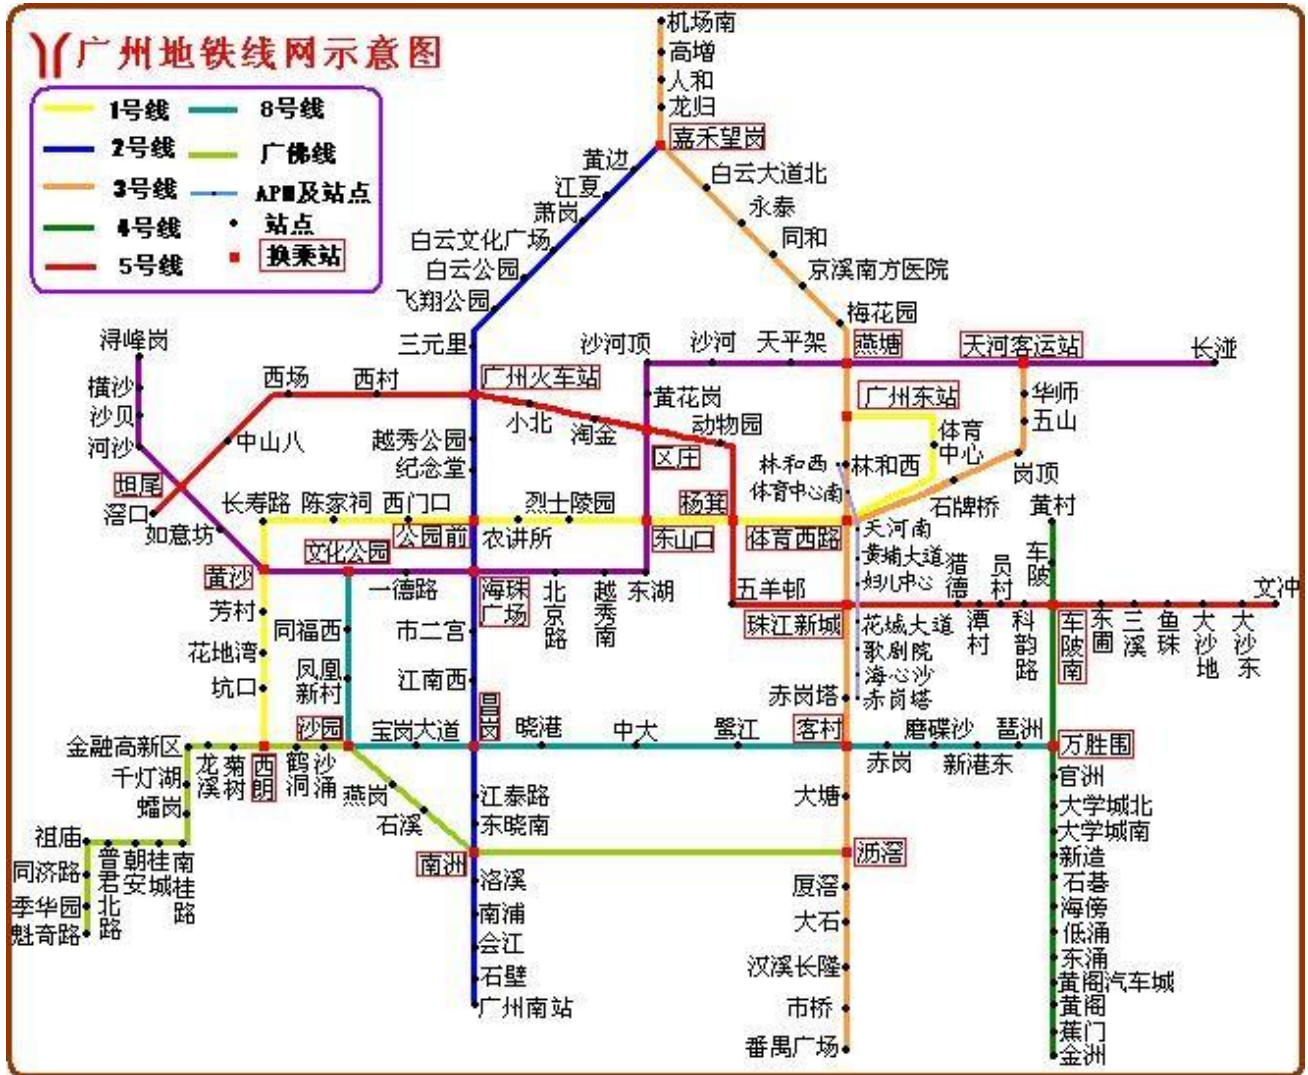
广州地铁线网示意图

1号线
8号线
2号线
广佛线
3号线
APM及站点
4号线
站点
5号线
换乘站

机场南
高增
人和
龙归
嘉禾望岗
黄边
江夏
萧岗
白云文化广场
白云公园
飞翔公园
三元里
白云大道北
永泰
同和
京溪南方医院
梅花园
沙河顶
沙河
天平架
燕塘
天河客运站
长湴
浔峰岗
横沙
沙贝
河沙
西场
西村
广州火车站
黄花岗
广州东站
华师
五山
中山八
越秀公园
纪念堂
小北
淘金
动物园
体育中心
坦尾
滘口
如意坊
长寿路
陈家祠
西门口
烈士陵园
区庄
杨箕
林和西
林和西
体育中心南
岗顶
石牌桥
黄村
公园前
农讲所
东山口
体育西路
天河南
黄埔大道
妇儿中心
猎德
员村
车陂
文冲
文化公园
黄沙
一德路
海珠广场
北京路
越秀南
东湖
五羊邨
珠江新城
花城大道
歌剧院
海心沙
赤岗塔
潭村
科韵路
车陂南
东圃
三溪
鱼珠
大沙地
大沙东
芳村
同福西
市二宫
花地湾
凤凰新村
江南西
坑口
赤岗塔
金融高新区
沙园
宝岗大道
昌岗
晓港
中大
鹭江
客村
磨碟沙
琶洲
万胜围
千灯湖
龙溪
菊树
西朗
鹤洞
沙涌
燕岗
赤岗
新港东
官洲
礌岗
石溪
江泰路
东晓南
大塘
大学城北
大学城南
祖庙
南洲
沥滘
新造
同济路
普君北路
朝安
桂城
南桂路
洛溪
厦滘
石碁
季华园
南浦
大石
海傍
魁奇路
会江
低涌
汉溪长隆
东涌
石壁
黄阁汽车城
广州南站
市桥
黄阁
番禺广场
蕉门
金洲